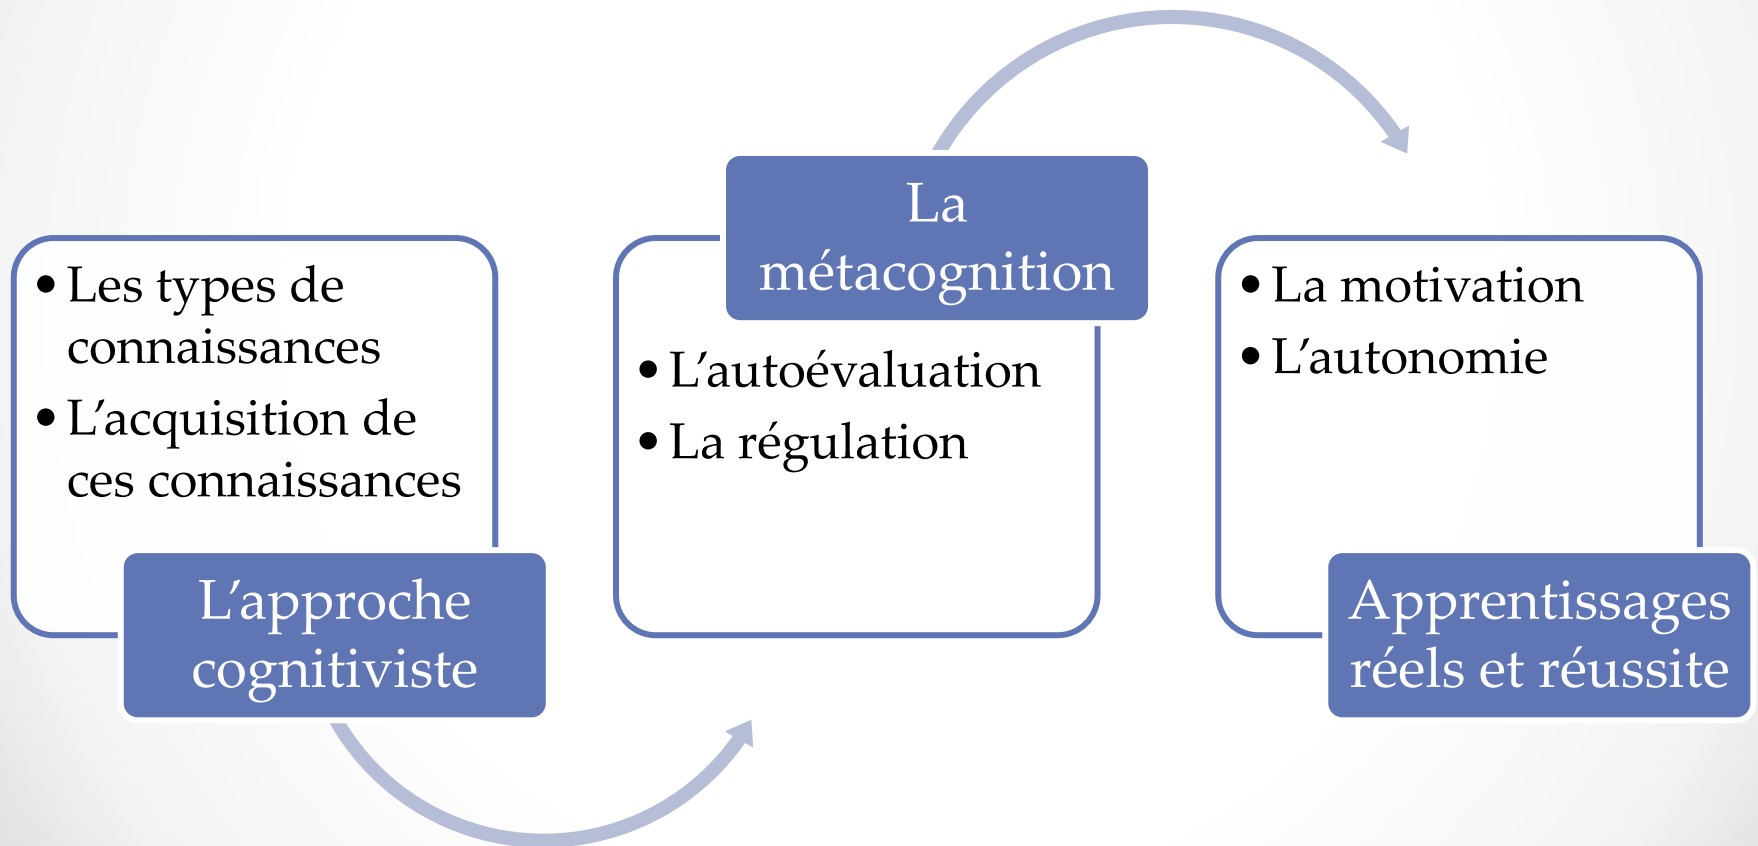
• Les types de connaissances
• L’acquisition de ces connaissances

L’approche cognitiviste

La métacognition

• L’autoévaluation
• La régulation

• La motivation
• L’autonomie

Apprentissages réels et réussite